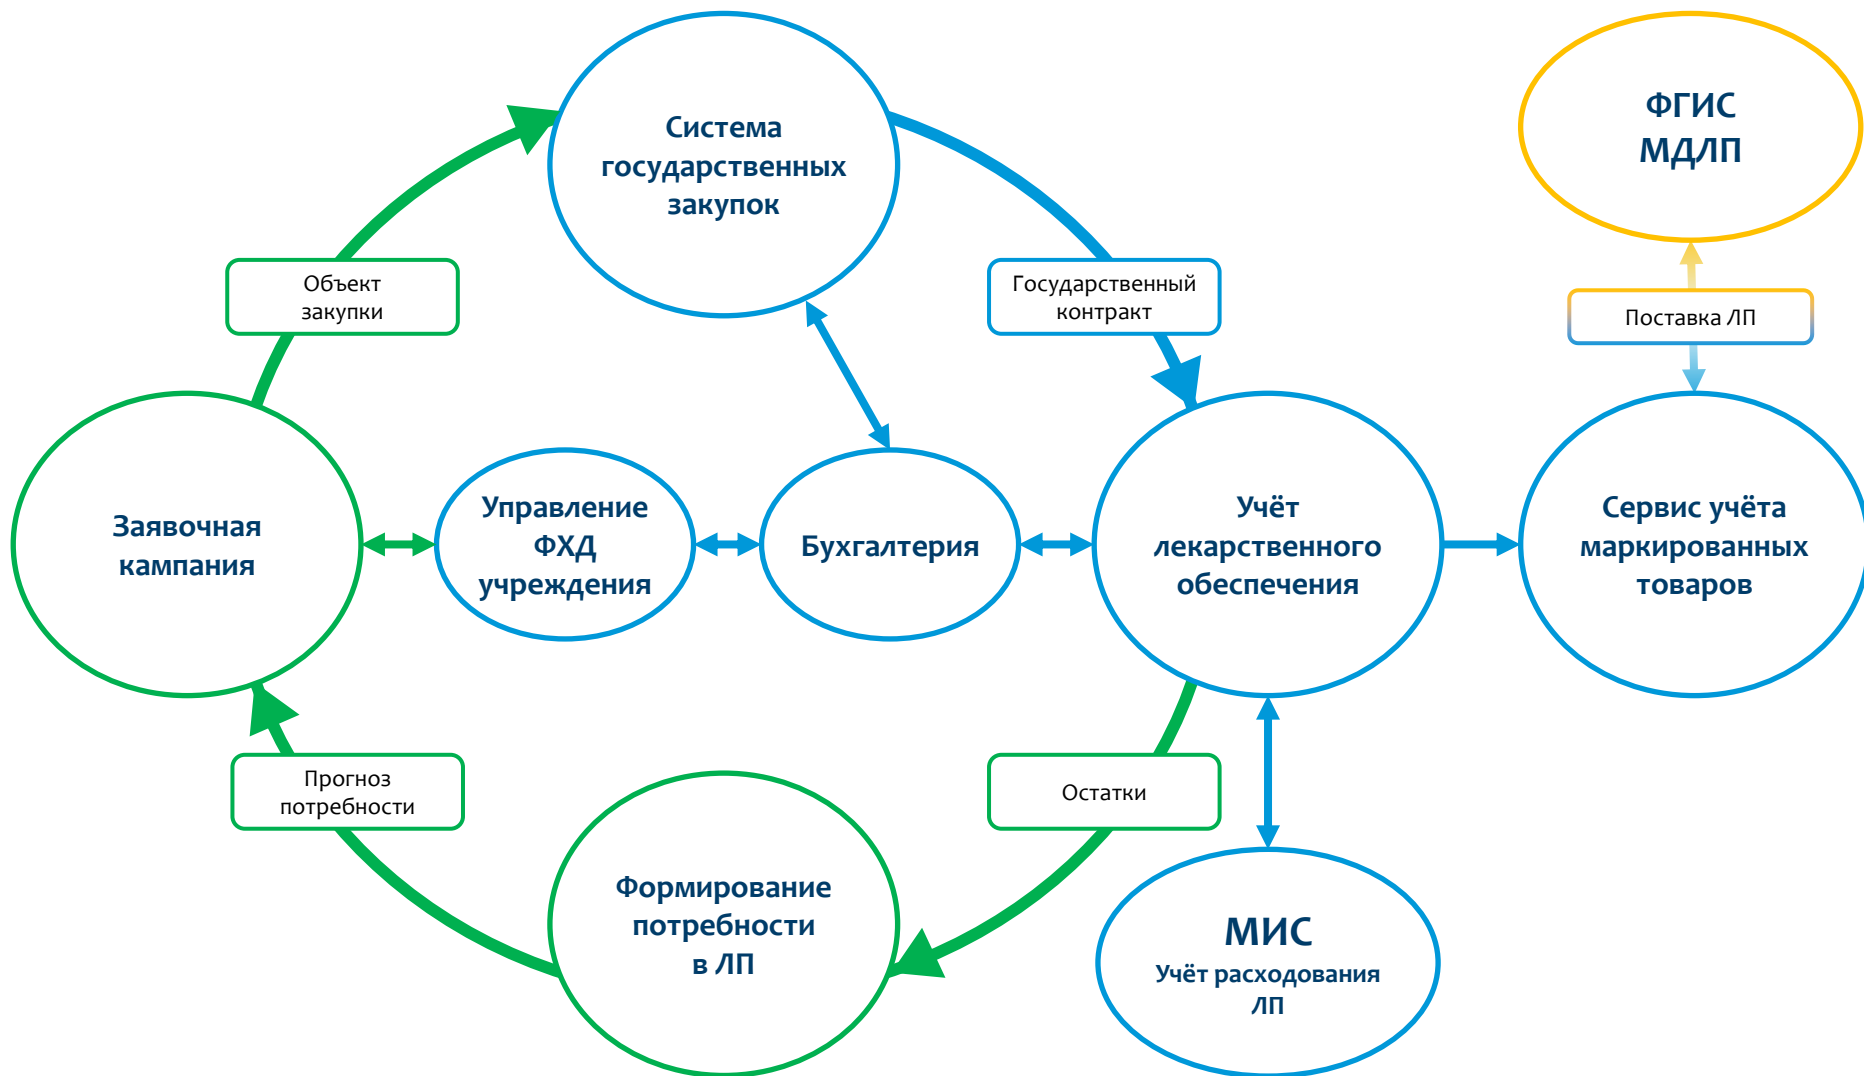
Система государственных закупок

ФГИС МДЛП

Объект закупки

Государственный контракт

Поставка ЛП

Заявочная кампания

Управление ФХД учреждения

Бухгалтерия

Учёт лекарственного обеспечения

Сервис учёта маркированных товаров

Прогноз потребности

Остатки

Формирование потребности в ЛП

МИС
Учёт расходования ЛП